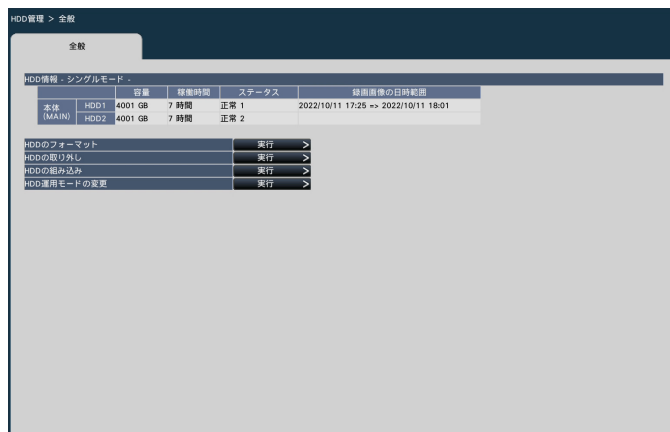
HDD管理 > 全般

全般

HDD情報 - シングルモード -

| | | 容量 | 稼働時間 | ステータス | 録画画像の日時範囲 |
|---|---|---|---|---|---|
| 本体 (MAIN) | HDD1 | 4001 GB | 7 時間 | 正常 1 | 2022/10/11 17:25 => 2022/10/11 18:01 |
| | HDD2 | 4001 GB | 7 時間 | 正常 2 | |

HDDのフォーマット 実行 >
HDDの取り外し 実行 >
HDDの組み込み 実行 >
HDD運用モードの変更 実行 >